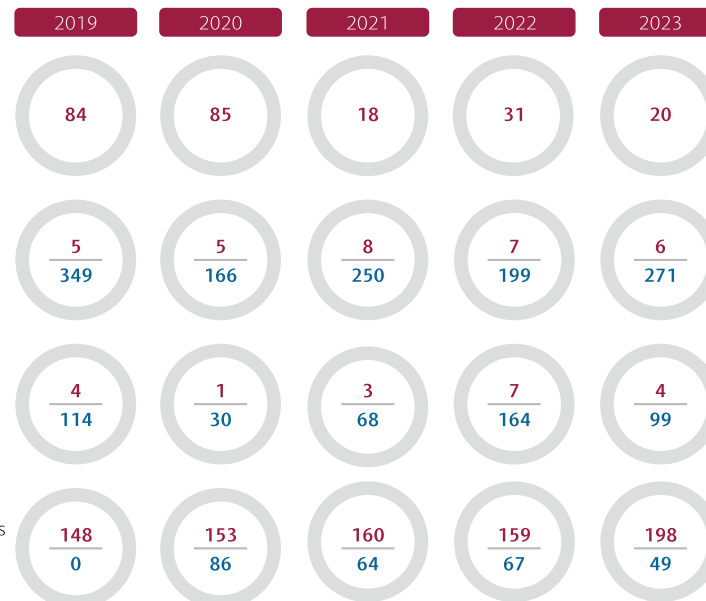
| 2019 | 2020 | 2021 | 2022 | 2023 |
|---|---|---|---|---|
| 84 | 85 | 18 | 31 | 20 |
| $\frac{5}{349}$ | $\frac{5}{166}$ | $\frac{8}{250}$ | $\frac{7}{199}$ | $\frac{6}{271}$ |
| $\frac{4}{114}$ | $\frac{1}{30}$ | $\frac{3}{68}$ | $\frac{7}{164}$ | $\frac{4}{99}$ |
| $\frac{148}{0}$ | $\frac{153}{86}$ | $\frac{160}{64}$ | $\frac{159}{67}$ | $\frac{198}{49}$ |

s